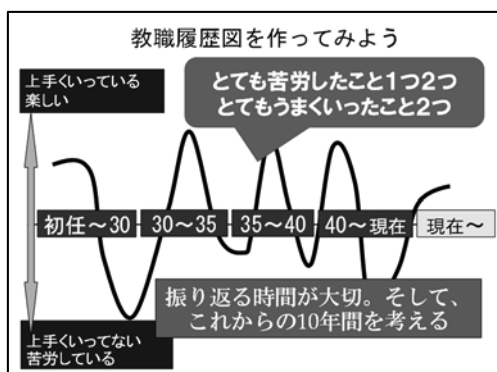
教職履歴図を作ってみよう

上手くいっている
楽しい

とても苦労したこと1つ2つ
とてもうまくいったこと2つ

初任～30
30～35
35～40
40～現在
現在～

振り返る時間が大切。そして、
これからの10年間を考える

上手くいってない
苦労している